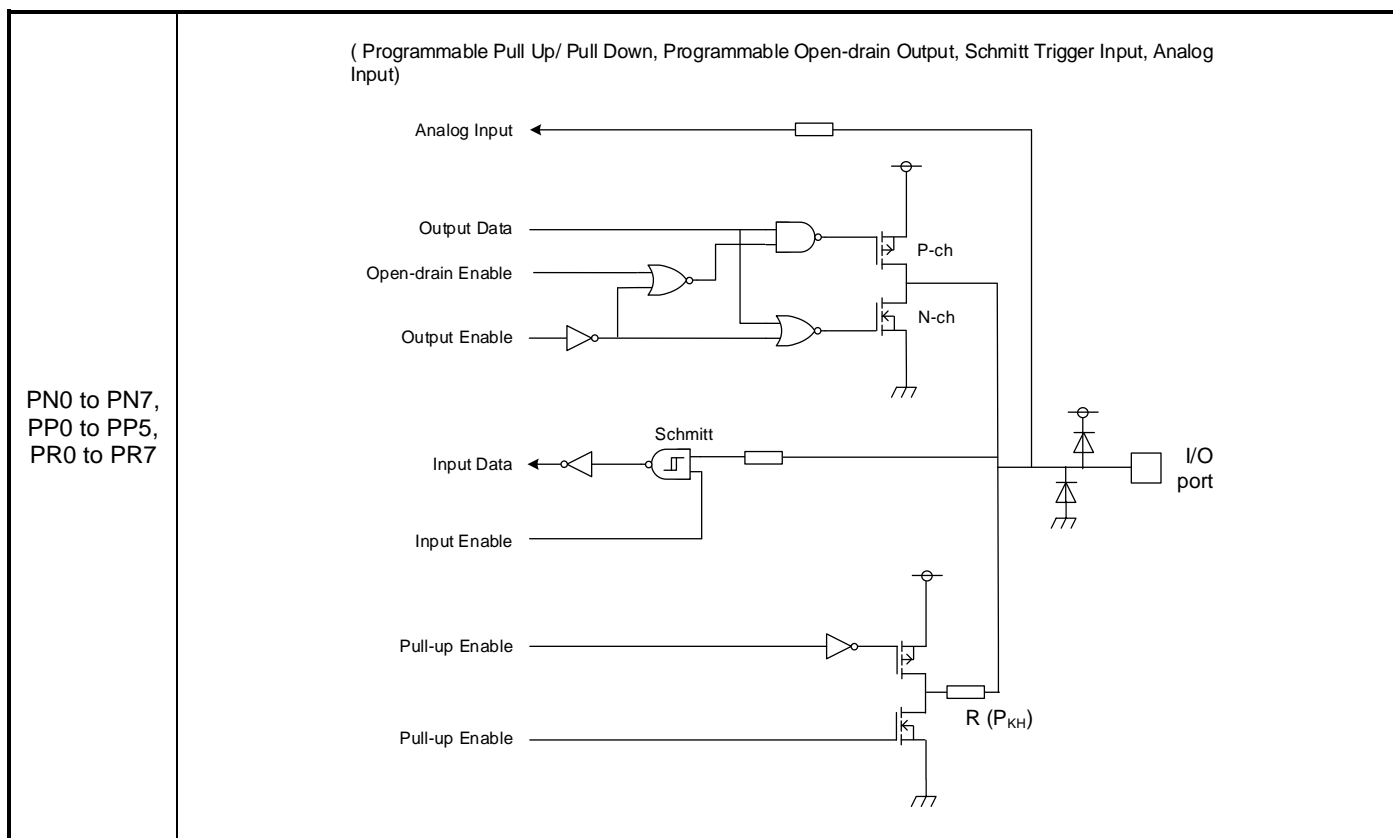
| PN0 to PN7, PP0 to PP5, PR0 to PR7 | ( Programmable Pull Up/ Pull Down, Programmable Open-drain Output, Schmitt Trigger Input, Analog Input) Analog Input Output Data P-ch Open-drain Enable N-ch Output Enable Schmitt Input Data I/O port Input Enable Pull-up Enable R ($P_{KH}$) Pull-up Enable |
|---|---|